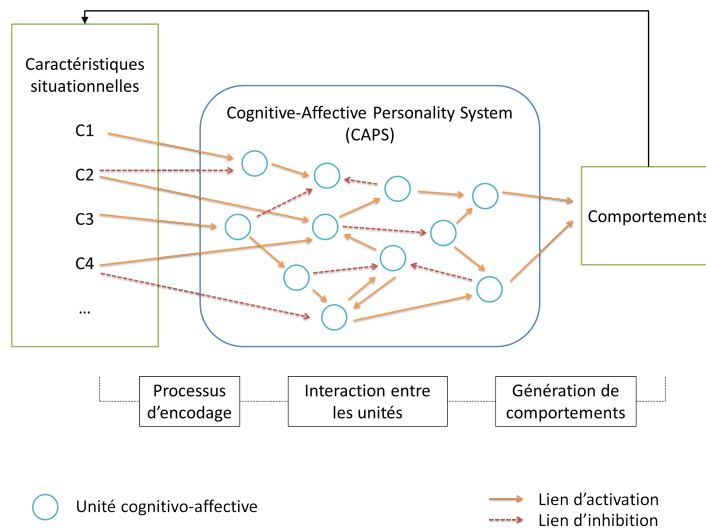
Caractéristiques situationnelles

C1

C2

C3

C4

...

Cognitive-Affective Personality System (CAPS)

Comportements

Processus d'encodage

Interaction entre les unités

Génération de comportements

Unité cognitivo-affective

Lien d'activation

Lien d'inhibition